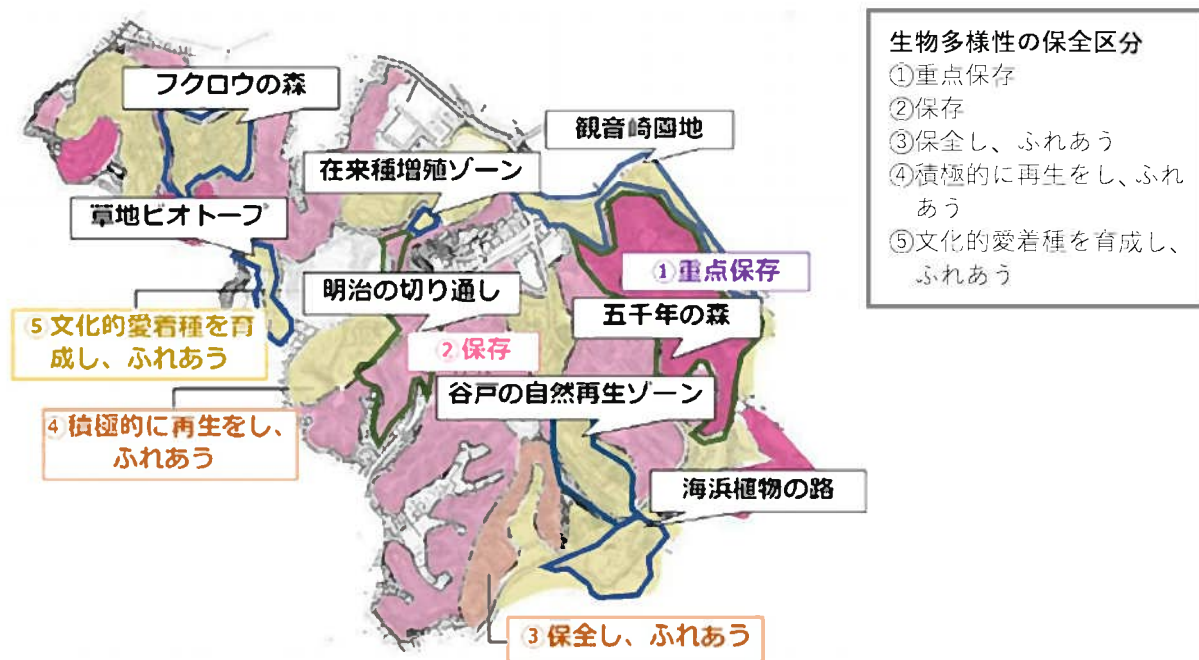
生物多様性の保全区分
①重点保存
②保存
③保全し、ふれあう
④積極的に再生をし、ふれあう
⑤文化的愛着種を育成し、ふれあう

フクロウの森
観音崎園地
在来種増殖ゾーン
草地ビオトープ
①重点保存
明治の切り通し
⑤文化的愛着種を育成し、ふれあう
五千年の森
②保存
谷戸の自然再生ゾーン
④積極的に再生をし、ふれあう
海浜植物の路
③保全し、ふれあう